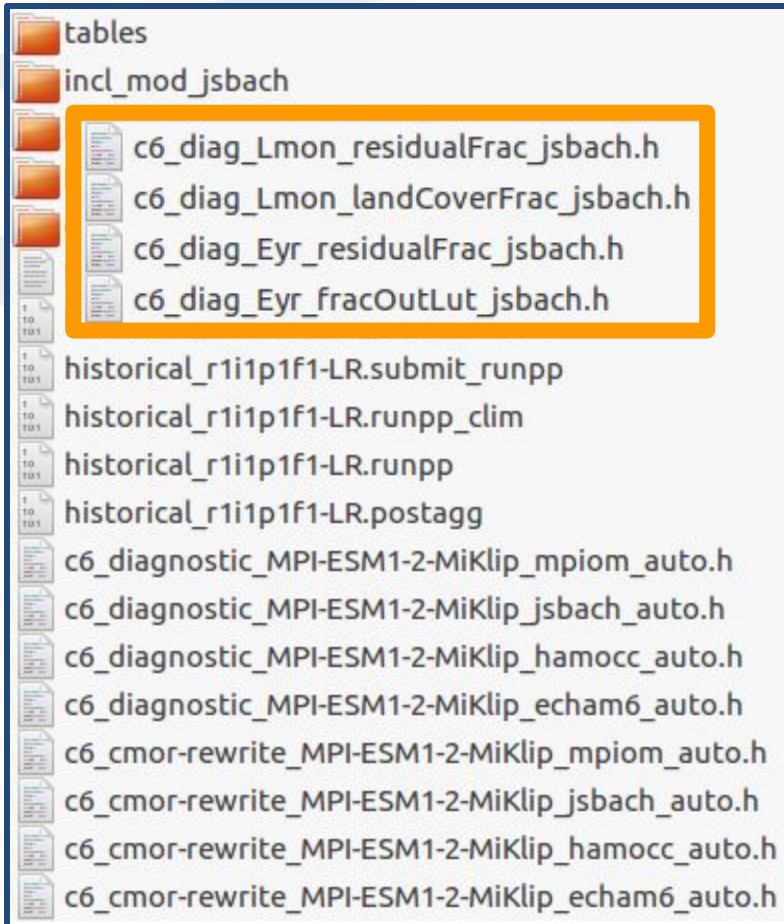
tables
incl_mod_jsbach
c6_diag_Lmon_residualFrac_jsbach.h
c6_diag_Lmon_landCoverFrac_jsbach.h
c6_diag_Eyr_residualFrac_jsbach.h
c6_diag_Eyr_fracOutLut_jsbach.h
historical_r1i1p1f1-LR.submit_runpp
historical_r1i1p1f1-LR.runpp_clim
historical_r1i1p1f1-LR.runpp
historical_r1i1p1f1-LR.postagg
c6_diagnostic_MPI-ESM1-2-MiKlip_mpiom_auto.h
c6_diagnostic_MPI-ESM1-2-MiKlip_jsbach_auto.h
c6_diagnostic_MPI-ESM1-2-MiKlip_hamocc_auto.h
c6_diagnostic_MPI-ESM1-2-MiKlip_echam6_auto.h
c6_cmor-rewrite_MPI-ESM1-2-MiKlip_mpiom_auto.h
c6_cmor-rewrite_MPI-ESM1-2-MiKlip_jsbach_auto.h
c6_cmor-rewrite_MPI-ESM1-2-MiKlip_hamocc_auto.h
c6_cmor-rewrite_MPI-ESM1-2-MiKlip_echam6_auto.h